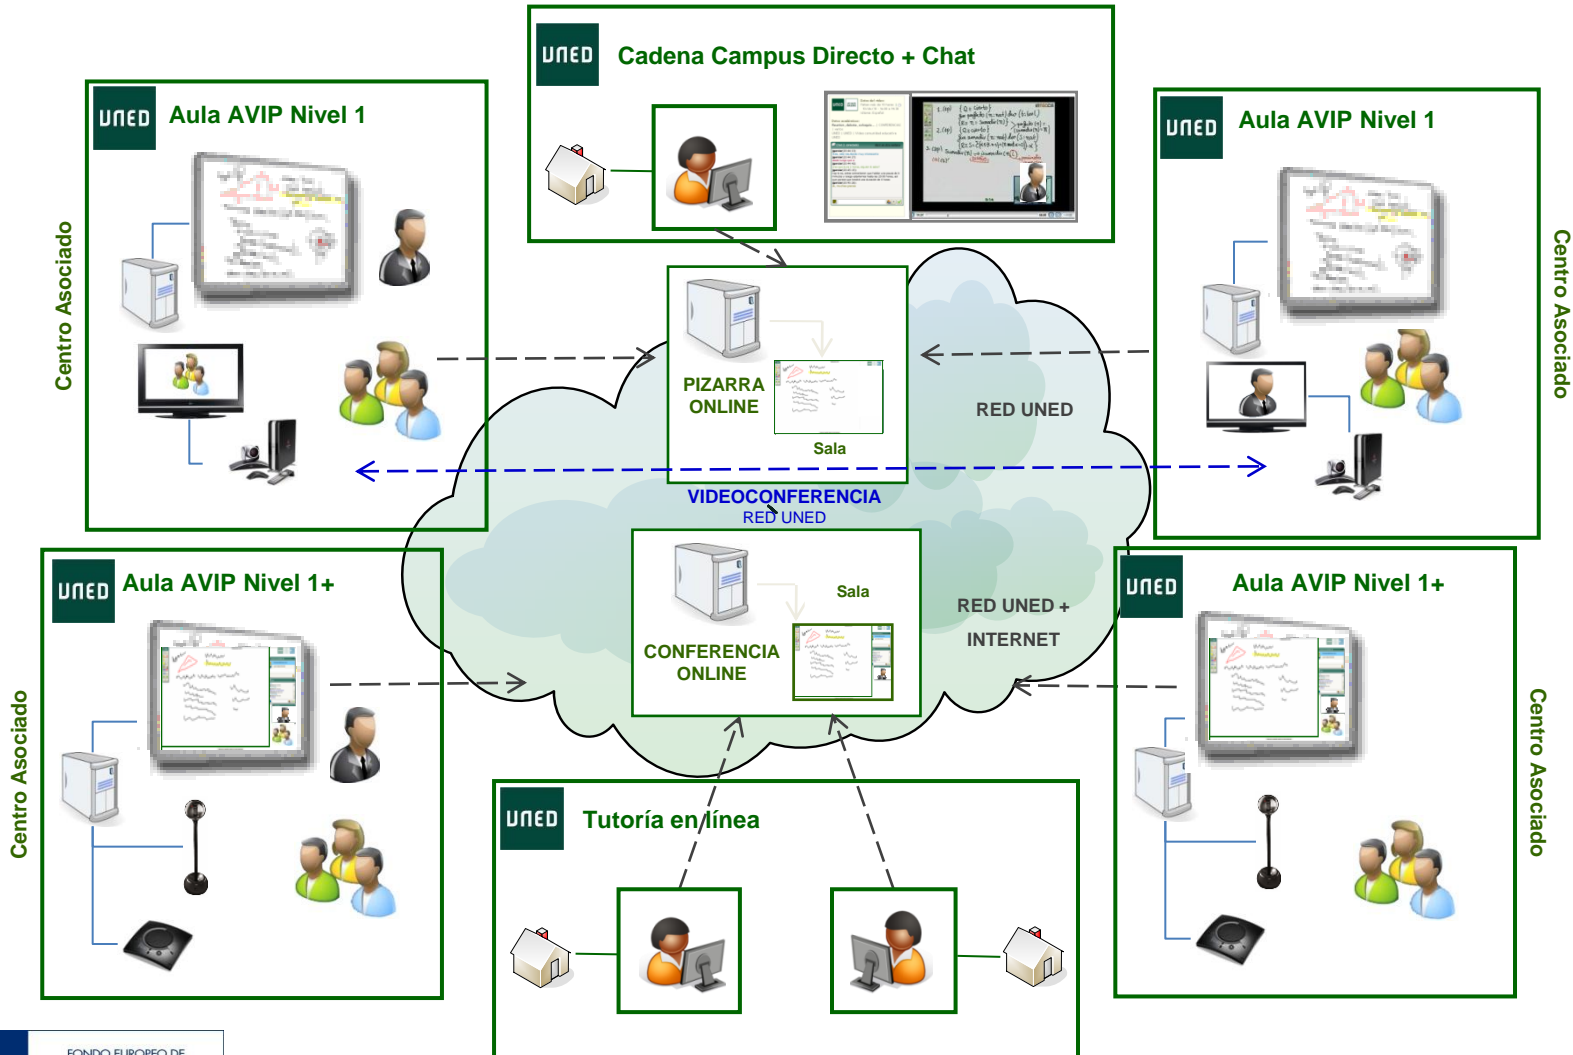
UNED Cadena Campus Directo + Chat

UNED Aula AVIP Nivel 1

Centro Asociado

UNED Aula AVIP Nivel 1

Centro Asociado

PIZARRA ONLINE

Sala

RED UNED

VIDEOCONFERENCIA
RED UNED

UNED Aula AVIP Nivel 1+

Centro Asociado

Sala

CONFERENCIA ONLINE

RED UNED + INTERNET

UNED Aula AVIP Nivel 1+

Centro Asociado

UNED Tutoría en línea

FONDO EUROPEO DE